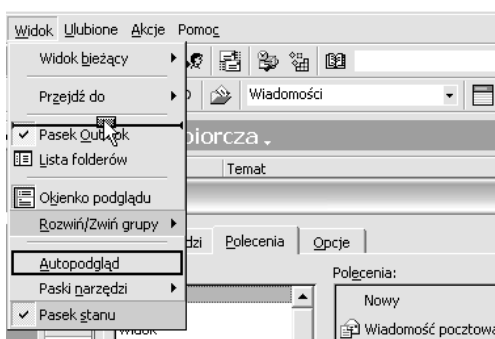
Widok Ulubione Akcje Pomoc

Widok bieżący

Przejdź do

Pasek Outlook

Lista folderów

Okienko podglądu

Rozwiń/Zwiń grupy

Autopodgląd

Paski narzędzi

Pasek stanu

Wiadomości

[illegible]iorcza

Temat

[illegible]dzi Polecenia Opcje

Polecenia:

Nowy

Wiadomość poczto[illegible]

Widok